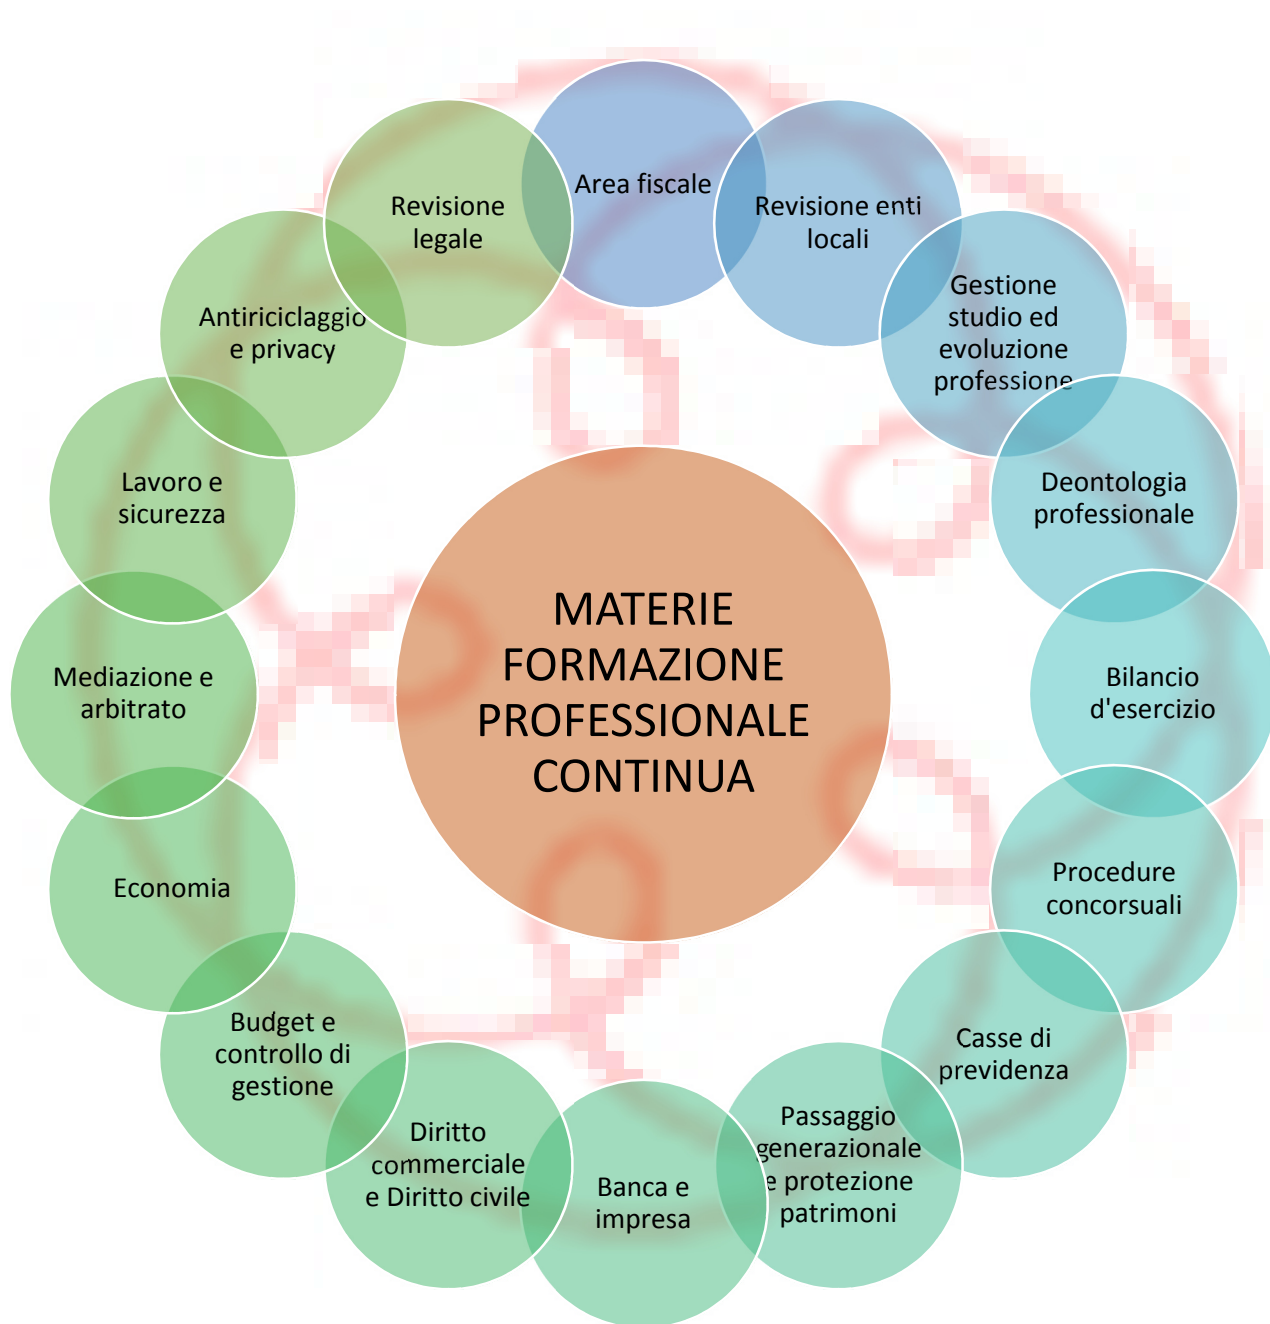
MATERIE FORMAZIONE PROFESSIONALE CONTINUA

Area fiscale

Revisione enti locali

Gestione studio ed evoluzione professione

Deontologia professionale

Bilancio d'esercizio

Procedure concorsuali

Casse di previdenza

Passaggio generazionale e protezione patrimoni

Banca e impresa

Diritto commerciale e Diritto civile

Budget e controllo di gestione

Economia

Mediazione e arbitrato

Lavoro e sicurezza

Antiriciclaggio e privacy

Revisione legale